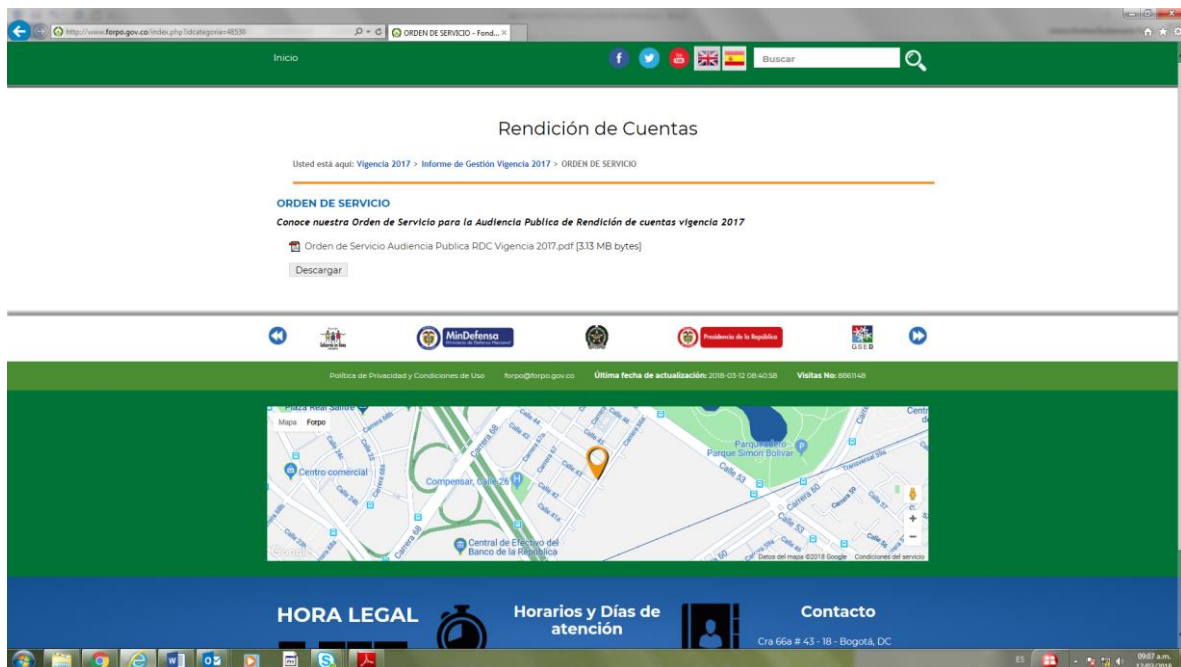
http://www.forpo.gov.co/index.php?idcategoria=48530
ORDEN DE SERVICIO - Fond...

Inicio

Buscar

Rendición de Cuentas

Usted está aquí: Vigencia 2017 > Informe de Gestión Vigencia 2017 > ORDEN DE SERVICIO

ORDEN DE SERVICIO

Conoce nuestra Orden de Servicio para la Audiencia Publica de Rendición de cuentas vigencia 2017

Orden de Servicio Audiencia Publica RDC Vigencia 2017.pdf [3.13 MB bytes]

Descargar

MinDefensa

Presidencia de la República

GSED

Política de Privacidad y Condiciones de Uso forpo@forpo.gov.co Última fecha de actualización: 2018-03-12 08:40:58 Visitas No: 8861148

Plaza Real Sabre

Mapa Forpo

Centro comercial

Compensar, Calle 26

Parque Simon Bolivar

Central de Efectivo del Banco de la Republica

Calle 53

Carrera 60

Carrera 68

Calle 44

Calle 45

Calle 47

Calle 24

Google

Datos del mapa ©2018 Google Condiciones del servicio

HORA LEGAL

Horarios y Días de atención

Contacto

Cra 66a # 43 - 18 - Bogotá, DC

ES

09:07 a.m.